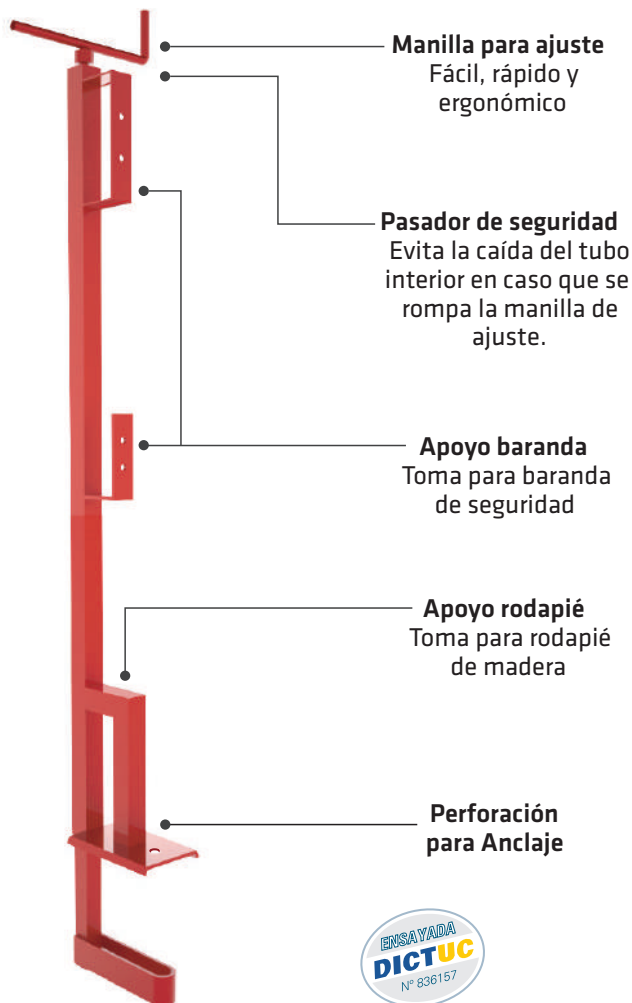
Manilla para ajuste
Fácil, rápido y ergonómico

Pasador de seguridad
Evita la caída del tubo interior en caso que se rompa la manilla de ajuste.

Apoyo baranda
Toma para baranda de seguridad

Apoyo rodapié
Toma para rodapié de madera

Perforación para Anclaje

ENSAYADA
DICTUC
Nº 836157